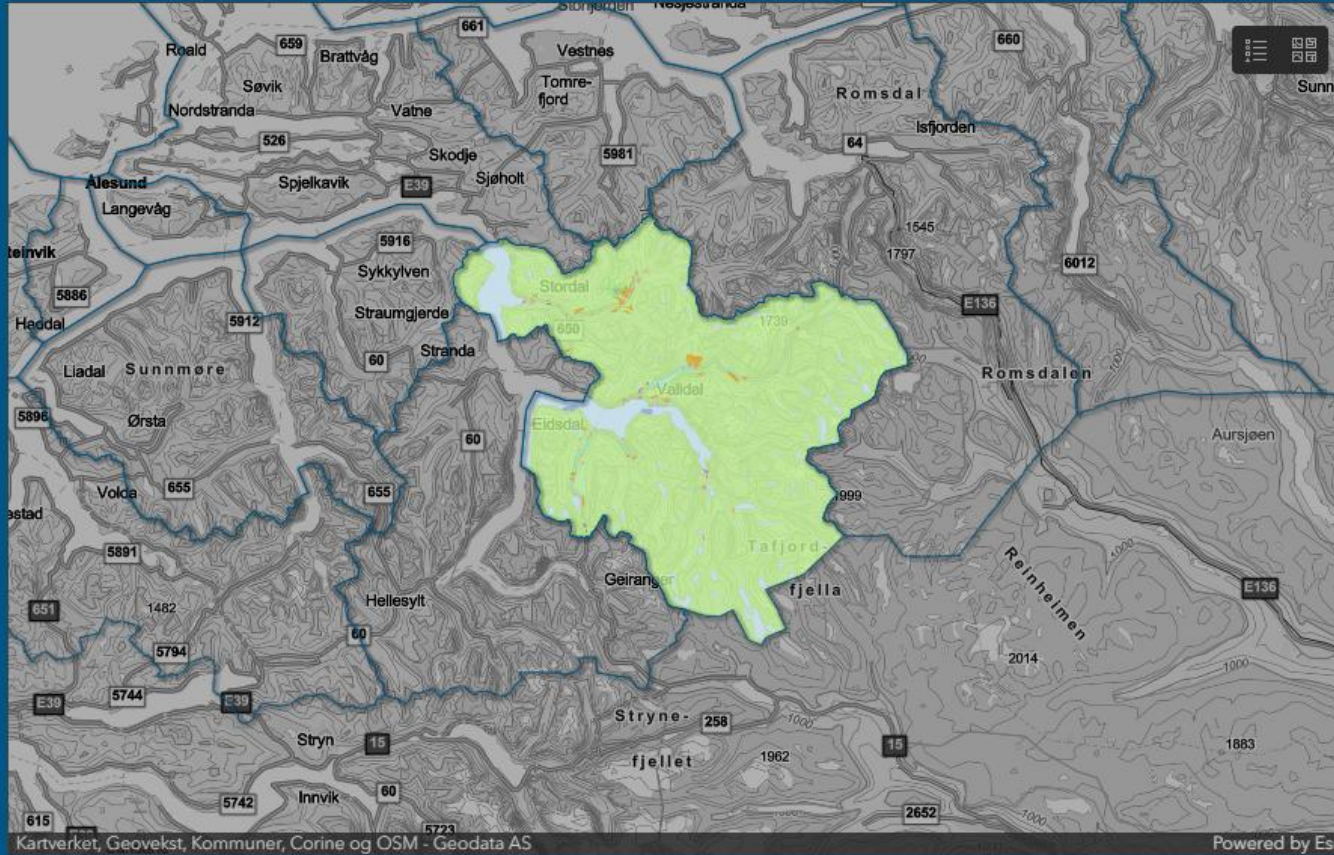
Stordfjorden Nesjestranda
661
Roald 659 Brattvåg
Vestnes
Søvik
Tomrefjord
Nordstranda Vatne
526
Skodje
5981
Ålesund Spjelkavik E39 Sjøholt
Langevåg
660
Romsdal
Isfjorden
64
1545
1797
6012
E136
5916
Steinvik
Sykkylven
Stordal
5886
5912 Straumgjerde
650
Haddal
1739
60 Stranda
Liadal Sunnmøre
Valldal
Romsdalen
5896
Ørsta
Eidsdal
60
Aursjøen
Volda 655
655
1999
Hareid Ulstein
Tafjord-
5891
Geiranger
fjella
Reinheimen
651
1482
Hellesylt
60
E136
5794
2014
E39 5744 E39
Stryne-
258
1000
Stryn 15
fjellet
1962
15
1883
5742
Innvik 60
615
5723
2652
Kartverket, Geovekst, Kommuner, Corine og OSM - Geodata AS
Powered by Es
Sunn